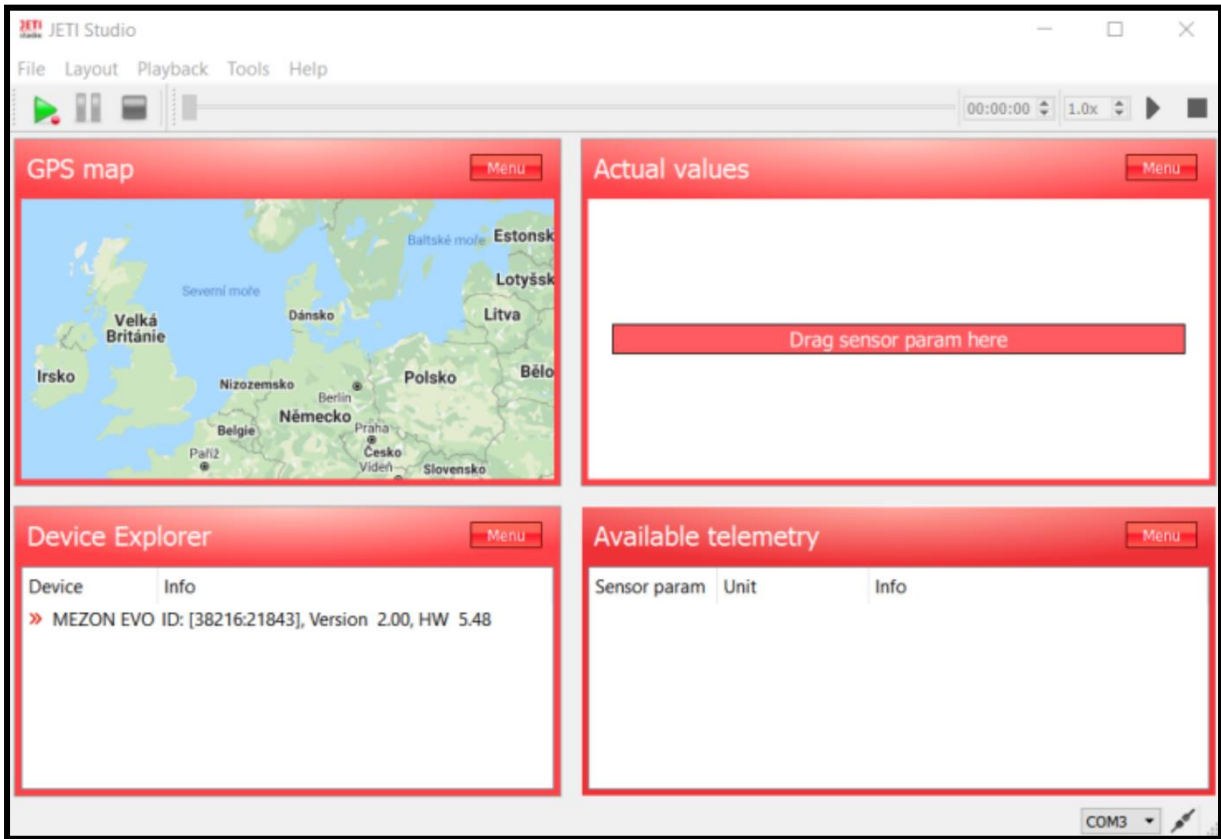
JETI Studio

File Layout Playback Tools Help

00:00:00 1.0x

GPS map
Menu

Baltské moře Estonsk
Severní moře
Lotyšsk
Dánsko
Litva
Velká Británie
Irsko
Bělo
Nizozemsko
Polsko
Berlín
Německo
Belgie
Praha
Paříž
Česko
Vídeň
Slovensko

Actual values
Menu

Drag sensor param here

Device Explorer
Menu

| Device | Info |
|---|---|
| » MEZON EVO | ID: [38216:21843], Version 2.00, HW 5.48 |

Available telemetry
Menu

| Sensor param | Unit | Info |
|---|---|---|

COM3